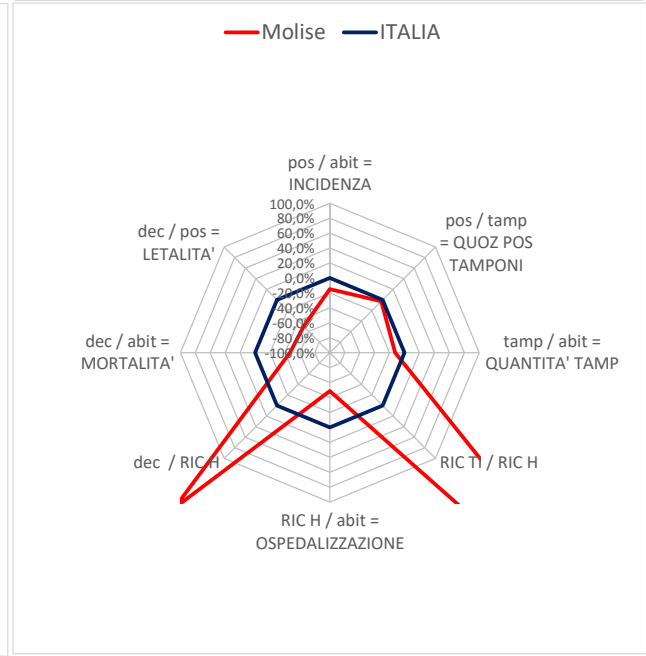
Molise ITALIA

pos / abit = INCIDENZA

pos / tamp = QUOZ POS TAMPONI

tamp / abit = QUANTITA' TAMP

RIC TI / RIC H

RIC H / abit = OSPEDALIZZAZIONE

dec / RIC H

dec / abit = MORTALITA'

dec / pos = LETALITA'

100,0%
80,0%
60,0%
40,0%
20,0%
0,0%
-20,0%
-40,0%
-60,0%
-80,0%
-100,0%